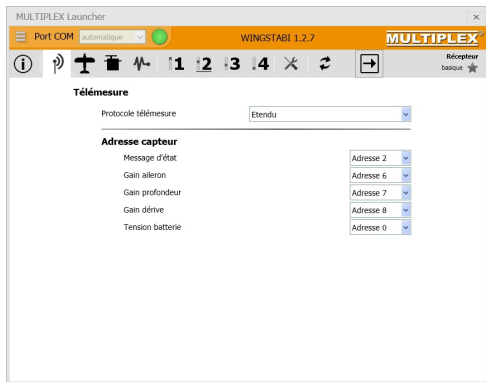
MULTIPLEX Launcher

×

Port COM automatique

WINGSTABI 1.2.7

MULTIPLEX

1 2 3 4

Récepteur basique

Télémesure

Protocole télémesure Etendu

Adresse capteur

Message d'état Adresse 2

Gain aileron Adresse 6

Gain profondeur Adresse 7

Gain dérive Adresse 8

Tension batterie Adresse 0